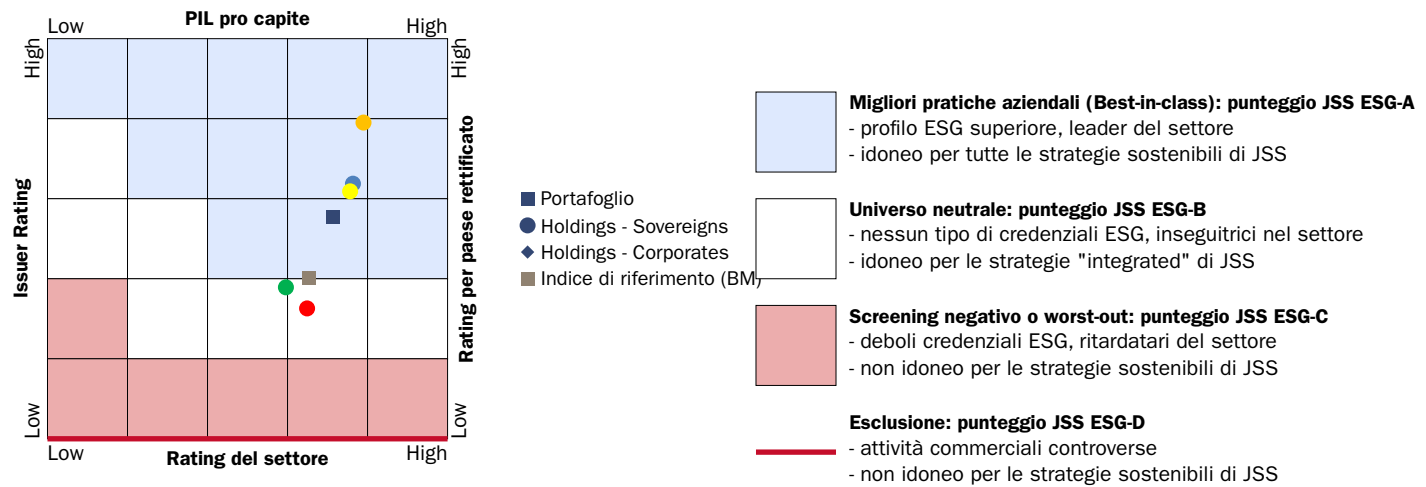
Low PIL pro capite High

High

Issuer Rating

Low

High

Rating per paese rettificato

Low

Low Rating del settore High

Portafoglio
Holdings - Sovereigns
Holdings - Corporates
Indice di riferimento (BM)

Migliori pratiche aziendali (Best-in-class): punteggio JSS ESG-A
- profilo ESG superiore, leader del settore
- idoneo per tutte le strategie sostenibili di JSS

Universo neutrale: punteggio JSS ESG-B
- nessun tipo di credenziali ESG, inseguitrici nel settore
- idoneo per le strategie "integrated" di JSS

Screening negativo o worst-out: punteggio JSS ESG-C
- deboli credenziali ESG, ritardatari del settore
- non idoneo per le strategie sostenibili di JSS

Esclusione: punteggio JSS ESG-D
- attività commerciali controverse
- non idoneo per le strategie sostenibili di JSS